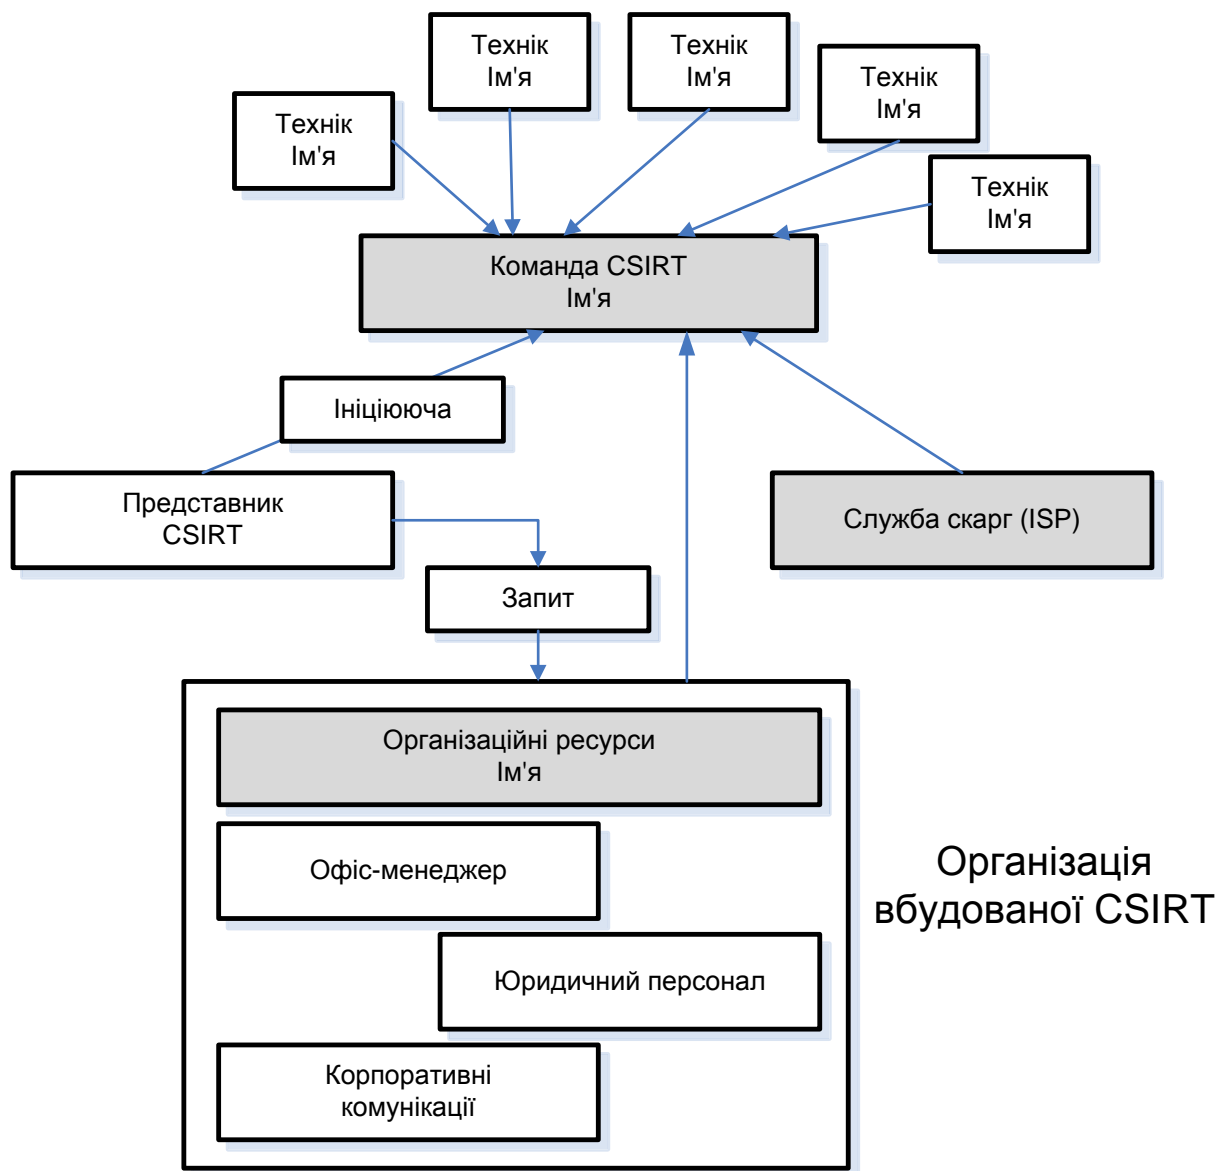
Технік
Ім'я

Технік
Ім'я

Технік
Ім'я

Технік
Ім'я

Технік
Ім'я

Команда CSIRT
Ім'я

Ініціююча

Представник
CSIRT

Служба скарг (ISP)

Запит

Організаційні ресурси
Ім'я

Офіс-менеджер

Юридичний персонал

Корпоративні
комунікації

Організація
вбудованої CSIRT